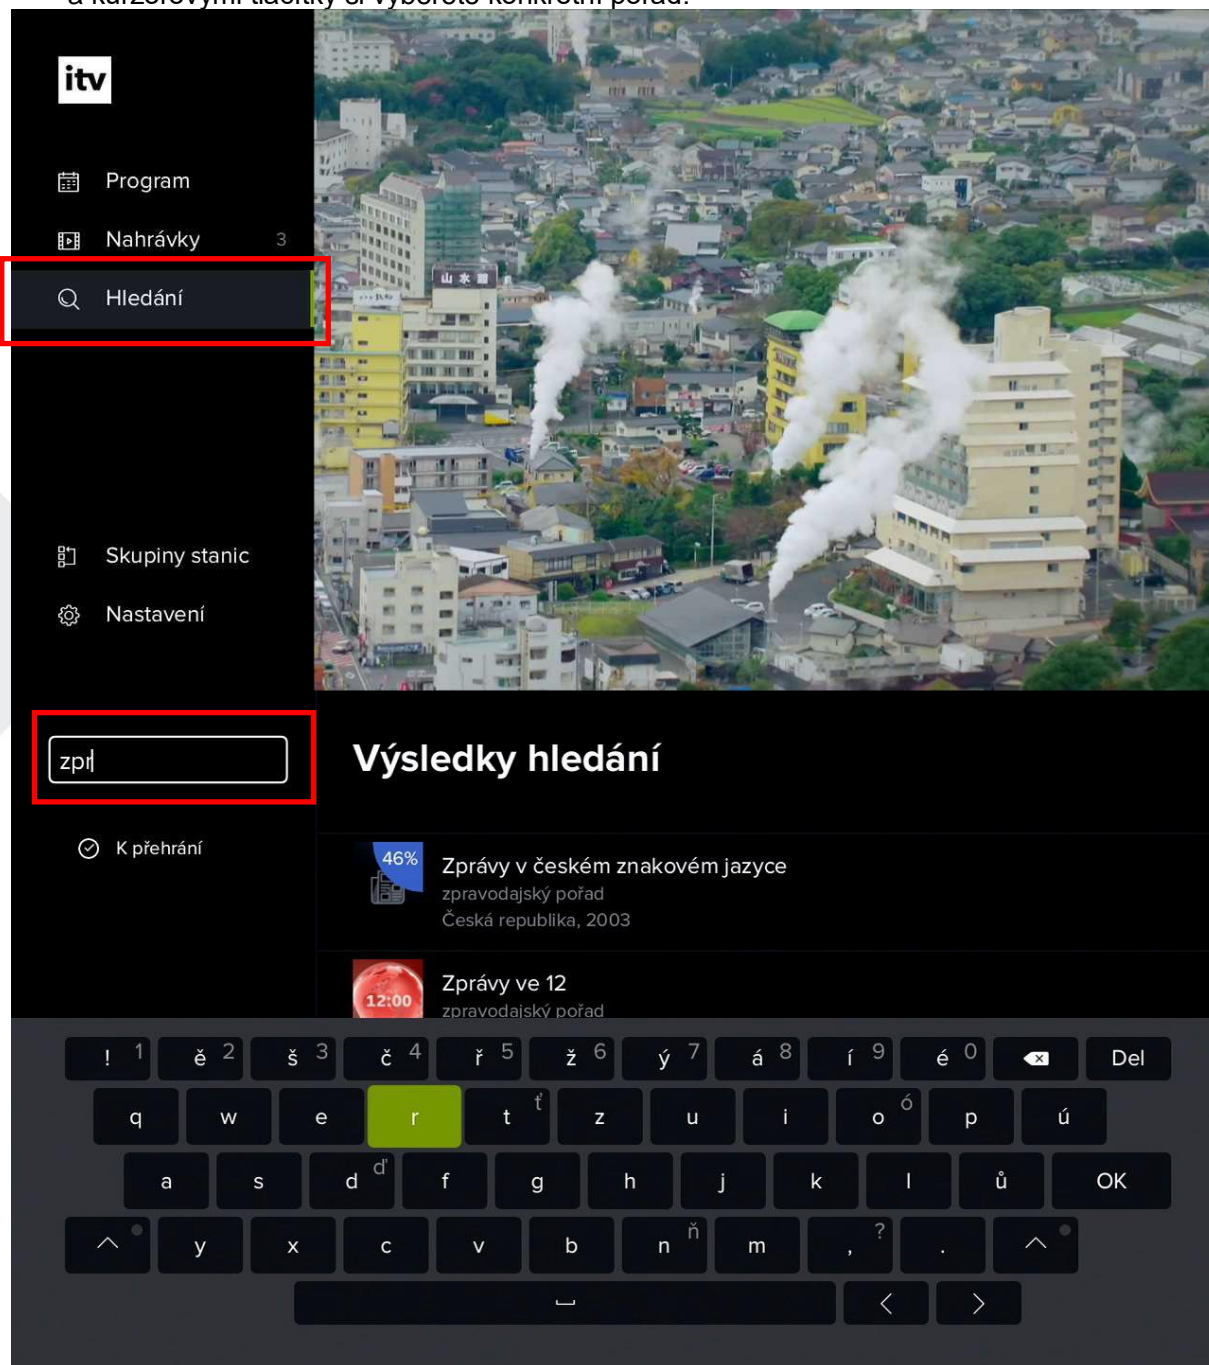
a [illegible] tlačítky si vyberete konkrétní pořad.

itv

Program
Nahrávky 3
Hledání

Skupiny stanic
Nastavení

zpr

K přehrání

Výsledky hledání

46%
Zprávy v českém znakovém jazyce
zpravodajský pořad
Česká republika, 2003

12:00
Zprávy ve 12
zpravodajský pořad

! 1 ě 2 š 3 č 4 ř 5 ž 6 ý 7 á 8 í 9 é 0 Del
q w e r t ť z u i o ó p ú
a s d ď f g h j k l ů OK
y x c v b n ň m , ? .